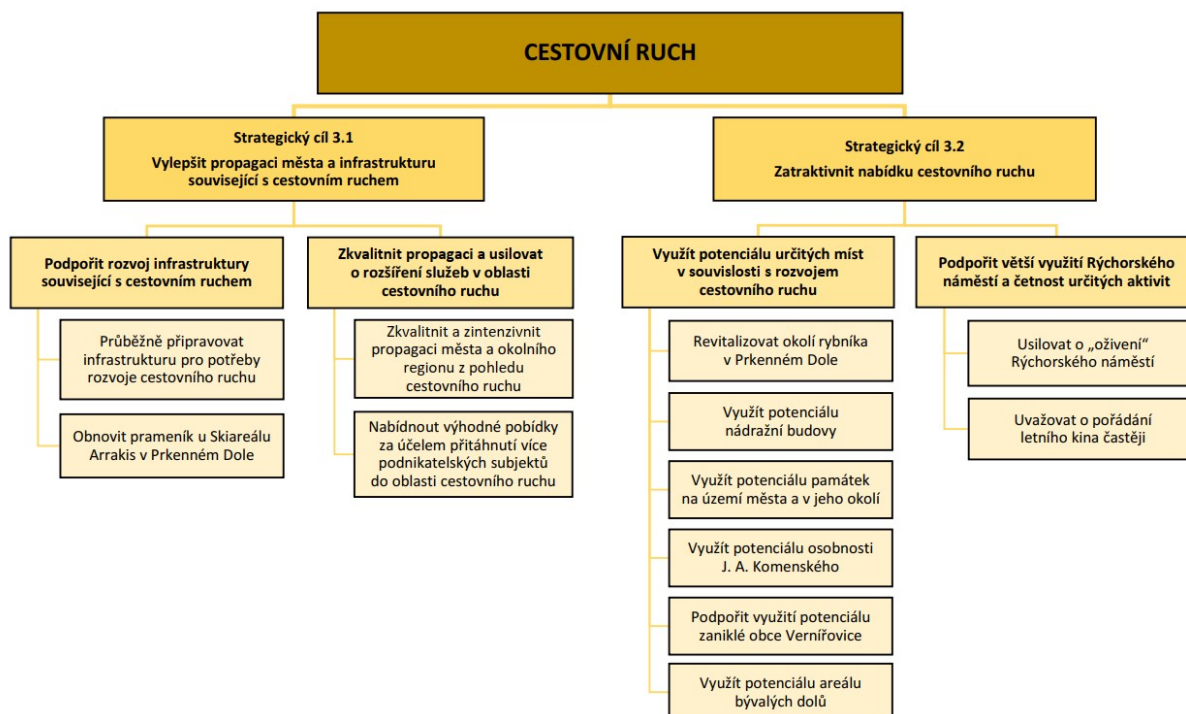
CESTOVNÍ RUCH

Strategický cíl 3.1
Vylepšit propagaci města a infrastrukturu související s cestovním ruchem

Podpořit rozvoj infrastruktury související s cestovním ruchem

Průběžně připravovat infrastrukturu pro potřeby rozvoje cestovního ruchu

Obnovit prameník u Skiareálu Arrakis v Prkenném Dole

Zkvalitnit propagaci a usilovat o rozšíření služeb v oblasti cestovního ruchu

Zkvalitnit a zintenzivnit propagaci města a okolního regionu z pohledu cestovního ruchu

Nabídnout výhodné pobídky za účelem přitáhnutí více podnikatelských subjektů do oblasti cestovního ruchu

Strategický cíl 3.2
Zatraktivnit nabídku cestovního ruchu

Využít potenciálu určitých míst v souvislosti s rozvojem cestovního ruchu

Revitalizovat okolí rybníka v Prkenném Dole

Využít potenciálu nádražní budovy

Využít potenciálu památek na území města a v jeho okolí

Využít potenciálu osobnosti J. A. Komenského

Podpořit využití potenciálu zaniklé obce Verniřovice

Využít potenciálu areálu bývalých dolů

Podpořit větší využití Rýchorského náměstí a četnost určitých aktivit

Usilovat o „oživení“ Rýchorského náměstí

Uvažovat o pořádání letního kina častěji